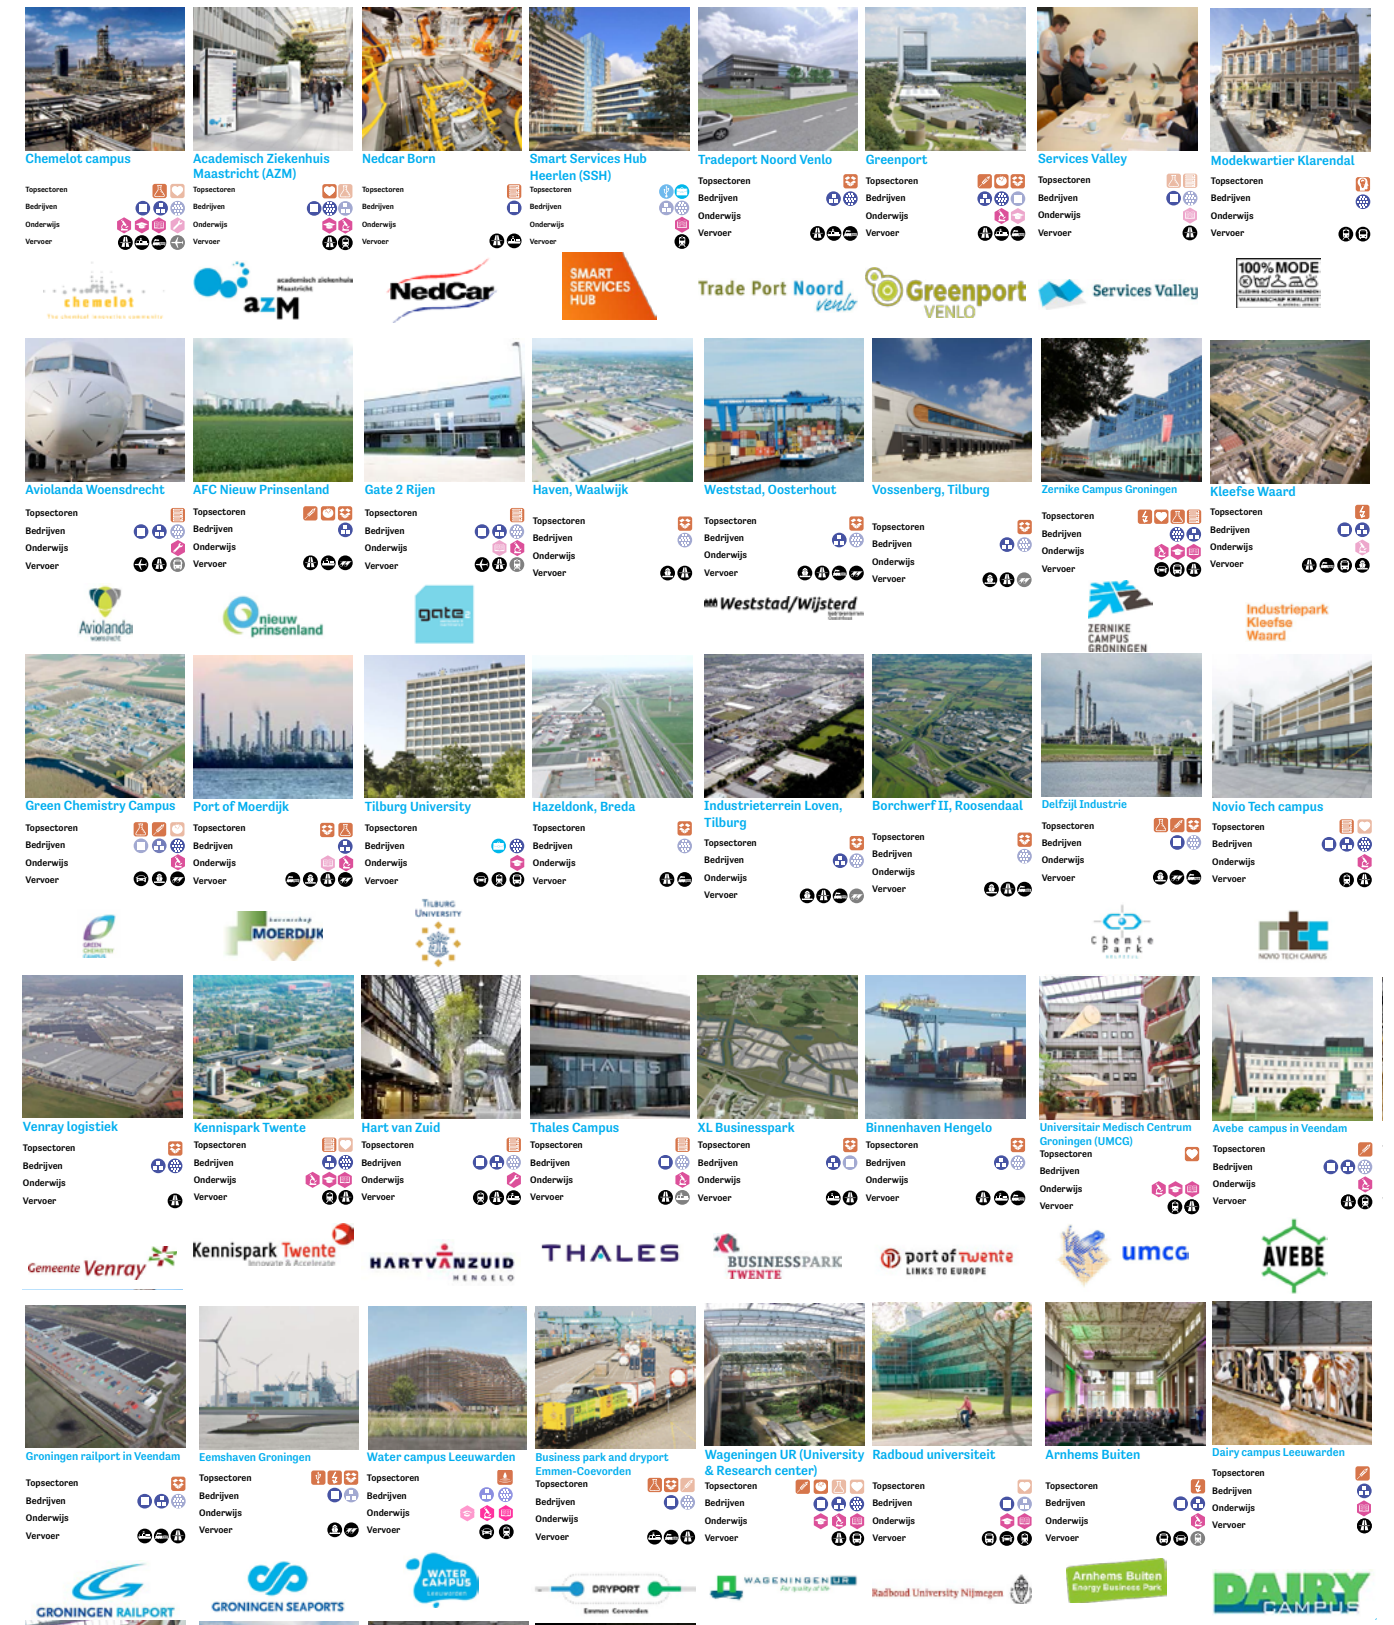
Chemelot campus
Topsectoren
Bedrijven
Onderwijs
Vervoer

Academisch Ziekenhuis Maastricht (AZM)
Topsectoren
Bedrijven
Onderwijs
Vervoer

Nedcar Born
Topsectoren
Bedrijven
Onderwijs
Vervoer

Smart Services Hub Heerlen (SSH)
Topsectoren
Bedrijven
Onderwijs
Vervoer

Tradeport Noord Venlo
Topsectoren
Bedrijven
Onderwijs
Vervoer

Greenport
Topsectoren
Bedrijven
Onderwijs
Vervoer

Services Valley
Topsectoren
Bedrijven
Onderwijs
Vervoer

Modekwartier Klarendal
Topsectoren
Bedrijven
Onderwijs
Vervoer

chemelot
azM academisch ziekenhuis Maastricht
NedCar
SMART SERVICES HUB
Trade Port Noord venlo
Greenport VENLO
Services Valley
100% MODE

Aviolanda Woensdrecht
Topsectoren
Bedrijven
Onderwijs
Vervoer

AFC Nieuw Prinsenland
Topsectoren
Bedrijven
Onderwijs
Vervoer

Gate 2 Rijen
Topsectoren
Bedrijven
Onderwijs
Vervoer

Haven, Waalwijk
Topsectoren
Bedrijven
Onderwijs
Vervoer

Weststad, Oosterhout
Topsectoren
Bedrijven
Onderwijs
Vervoer

Vossenberg, Tilburg
Topsectoren
Bedrijven
Onderwijs
Vervoer

Zernike Campus Groningen
Topsectoren
Bedrijven
Onderwijs
Vervoer

Kleefse Waard
Topsectoren
Bedrijven
Onderwijs
Vervoer

Aviolanda
nieuw prinsenland
gate 2
Weststad/Wijsterd
ZERNIKE CAMPUS GRONINGEN
Industriepark Kleefse Waard

Green Chemistry Campus
Topsectoren
Bedrijven
Onderwijs
Vervoer

Port of Moerdijk
Topsectoren
Bedrijven
Onderwijs
Vervoer

Tilburg University
Topsectoren
Bedrijven
Onderwijs
Vervoer

Hazeldonk, Breda
Topsectoren
Bedrijven
Onderwijs
Vervoer

Industrieterrein Loven, Tilburg
Topsectoren
Bedrijven
Onderwijs
Vervoer

Borchwerf II, Roosendaal
Topsectoren
Bedrijven
Onderwijs
Vervoer

Delfzijl Industrie
Topsectoren
Bedrijven
Onderwijs
Vervoer

Novio Tech campus
Topsectoren
Bedrijven
Onderwijs
Vervoer

MOERDIJK
TILBURG UNIVERSITY
Chemie Park
NOVIO TECH CAMPUS

Venray logistiek
Topsectoren
Bedrijven
Onderwijs
Vervoer

Kennispark Twente
Topsectoren
Bedrijven
Onderwijs
Vervoer

Hart van Zuid
Topsectoren
Bedrijven
Onderwijs
Vervoer

Thales Campus
Topsectoren
Bedrijven
Onderwijs
Vervoer

XL Businesspark
Topsectoren
Bedrijven
Onderwijs
Vervoer

Binnenhaven Hengelo
Topsectoren
Bedrijven
Onderwijs
Vervoer

Universitair Medisch Centrum Groningen (UMCG)
Topsectoren
Bedrijven
Onderwijs
Vervoer

Avebe campus in Veendam
Topsectoren
Bedrijven
Onderwijs
Vervoer

Gemeente Venray
Kennispark Twente Innovate & Accelerate
HARTVANZUID HENGELO
THALES
BUSINESSPARK TWENTE
port of Twente LINKS TO EUROPE
umcg
AVEBE

Groningen railport in Veendam
Topsectoren
Bedrijven
Onderwijs
Vervoer

Eemshaven Groningen
Topsectoren
Bedrijven
Onderwijs
Vervoer

Water campus Leeuwarden
Topsectoren
Bedrijven
Onderwijs
Vervoer

Business park and dryport Emmen-Coevorden
Topsectoren
Bedrijven
Onderwijs
Vervoer

Wageningen UR (University & Research center)
Topsectoren
Bedrijven
Onderwijs
Vervoer

Radboud universiteit
Topsectoren
Bedrijven
Onderwijs
Vervoer

Arnhems Buiten
Topsectoren
Bedrijven
Onderwijs
Vervoer

Dairy campus Leeuwarden
Topsectoren
Bedrijven
Onderwijs
Vervoer

GRONINGEN RAILPORT
GRONINGEN SEAPORTS
WATER CAMPUS Leeuwarden
DRYPORT Emmen Coevorden
WAGENINGEN UR For quality of life
Radboud University Nijmegen
Arnhems Buiten Energy Business Park
DAIRY CAMPUS